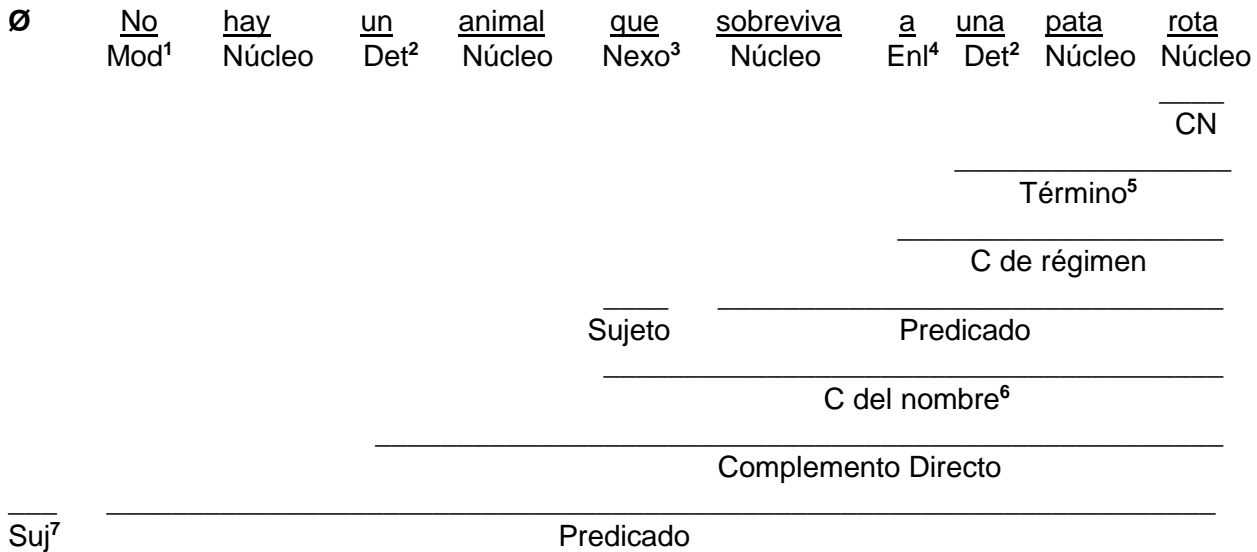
Ø No hay un animal que sobreviva a una pata rota

Mod$^{1}$ Núcleo Det$^{2}$ Núcleo Nexo$^{3}$ Núcleo Enl$^{4}$ Det$^{2}$ Núcleo Núcleo

CN

Término$^{5}$

C de régimen

Sujeto Predicado

C del nombre$^{6}$

Complemento Directo

Suj$^{7}$ Predicado